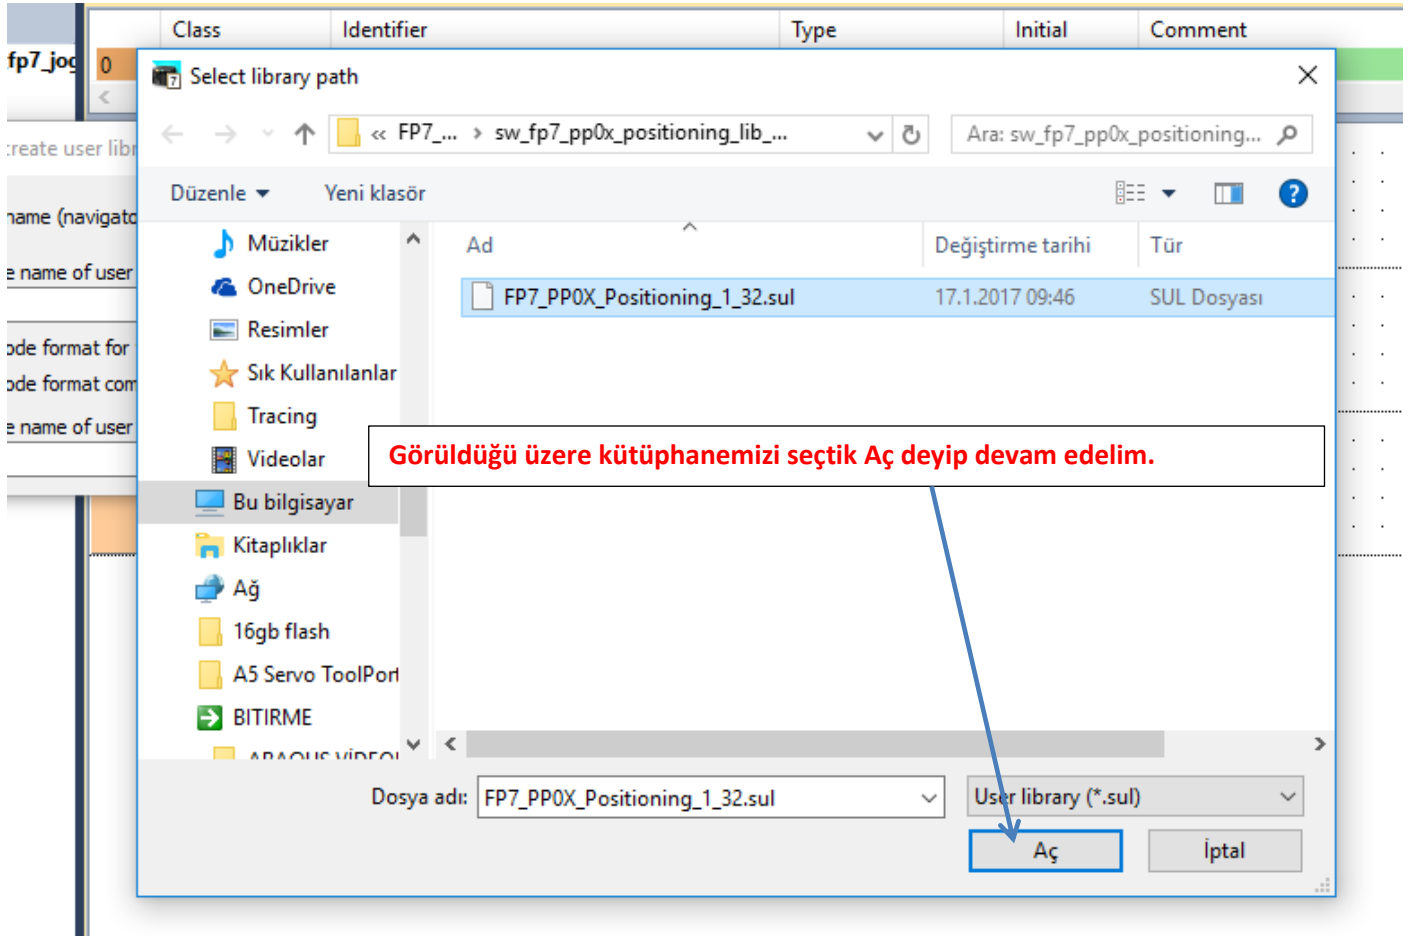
Class | Identifier | Type | Initial | Comment

fp7_jog
0

create user libr
name (navigato
e name of user
ode format for
ode format com
e name of user

Select library path

« FP7_... › sw_fp7_pp0x_positioning_lib_...

Ara: sw_fp7_pp0x_positioning...

Düzenle ▾
Yeni klasör

Müzikler
OneDrive
Resimler
Sık Kullanılanlar
Tracing
Videolar
Bu bilgisayar
Kitaplıklar
Ağ
16gb flash
A5 Servo ToolPort
BITIRME

| Ad | Değiştirme tarihi | Tür |
|---|---|---|
| FP7_PP0X_Positioning_1_32.sul | 17.1.2017 09:46 | SUL Dosyası |

Görüldüğü üzere kütüphanemizi seçtik Aç deyip devam edelim.

Dosya adı: FP7_PP0X_Positioning_1_32.sul
User library (*.sul)

Aç
İptal